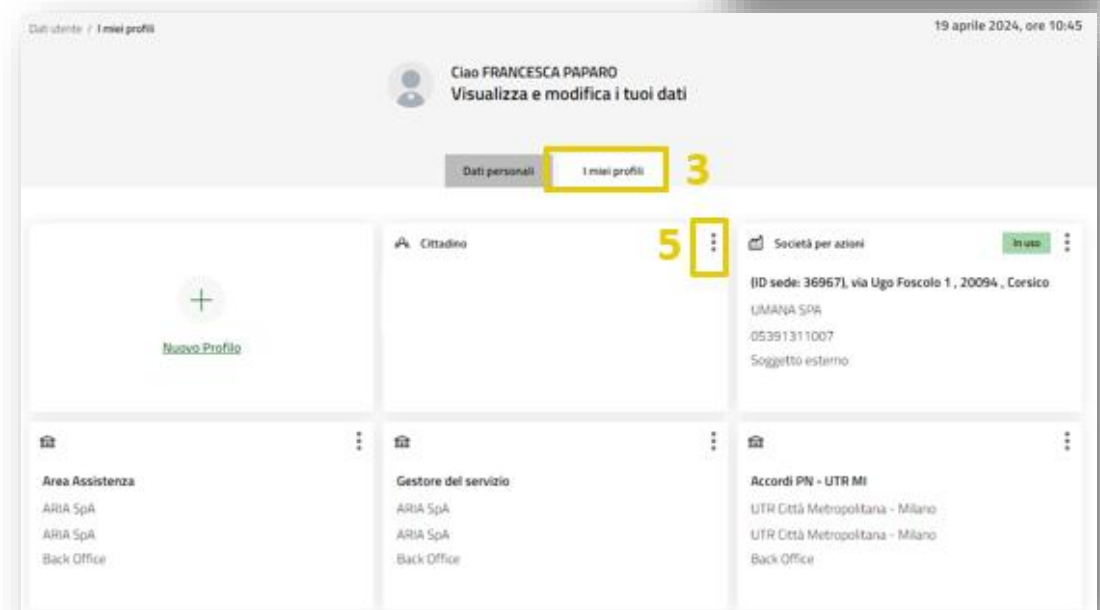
Dati utente / I miei profili

19 aprile 2024, ore 10:45

Ciao FRANCESCA PAPARO
Visualizza e modifica i tuoi dati

Dati personali | I miei profili

3

+
Nuovo Profilo

Cittadino

5

Società per azioni

In uso

(ID sede: 36967), via Ugo Foscolo 1 , 20094 , Corsico
UMANA SPA
05391311007
Soggetto esterno

Area Assistenza
ARIA SpA
ARIA SpA
Back Office

Gestore del servizio
ARIA SpA
ARIA SpA
Back Office

Accordi PN - UTR MI
UTR Città Metropolitana - Milano
UTR Città Metropolitana - Milano
Back Office